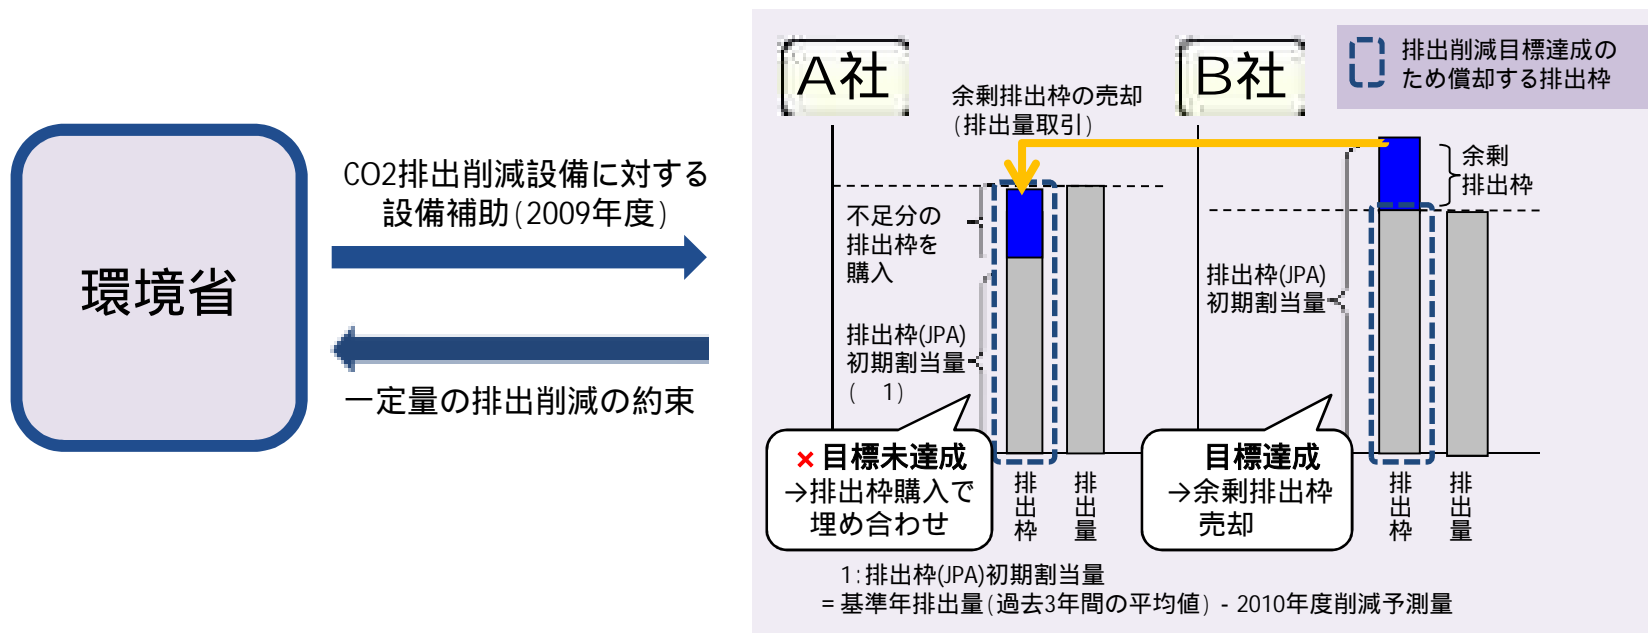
環境省

CO2排出削減設備に対する設備補助（2009年度）

一定量の排出削減の約束

A社

B社

排出削減目標達成のため償却する排出枠

余剰排出枠の売却（排出量取引）

不足分の排出枠を購入

排出枠(JPA)初期割当量（　1）

排出枠(JPA)初期割当量

余剰排出枠

×目標未達成
→排出枠購入で埋め合わせ

目標達成
→余剰排出枠売却

排出枠

排出量

排出枠

排出量

1：排出枠(JPA)初期割当量
＝基準年排出量（過去3年間の平均値）－2010年度削減予測量